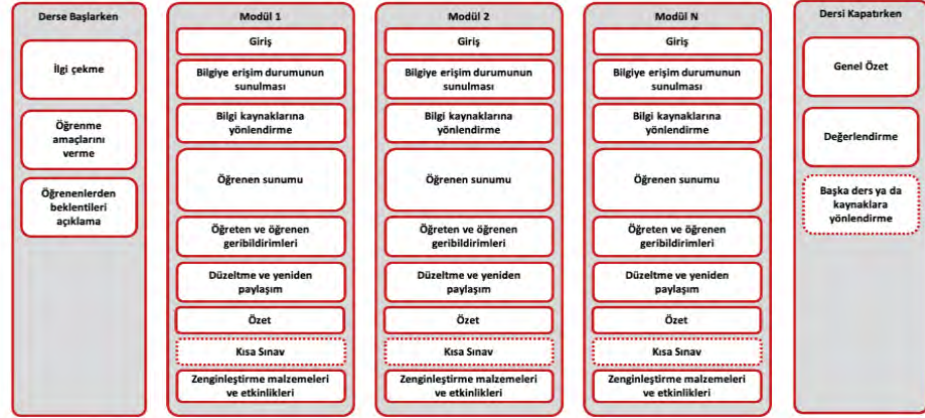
Derse Başlarken

İlgi çekme

Öğrenme amaçlarını verme

Öğrenenlerden beklentileri açıklama

Modül 1

Giriş

Bilgiye erişim durumunun sunulması

Bilgi kaynaklarına yönlendirme

Öğrenen sunumu

Öğreten ve öğrenen geribildirimleri

Düzeltme ve yeniden paylaşım

Özet

Kısa Sınav

Zenginleştirme malzemeleri ve etkinlikleri

Modül 2

Giriş

Bilgiye erişim durumunun sunulması

Bilgi kaynaklarına yönlendirme

Öğrenen sunumu

Öğreten ve öğrenen geribildirimleri

Düzeltme ve yeniden paylaşım

Özet

Kısa Sınav

Zenginleştirme malzemeleri ve etkinlikleri

Modül N

Giriş

Bilgiye erişim durumunun sunulması

Bilgi kaynaklarına yönlendirme

Öğrenen sunumu

Öğreten ve öğrenen geribildirimleri

Düzeltme ve yeniden paylaşım

Özet

Kısa Sınav

Zenginleştirme malzemeleri ve etkinlikleri

Dersi Kapatırken

Genel Özet

Değerlendirme

Başka ders ya da kaynaklara yönlendirme